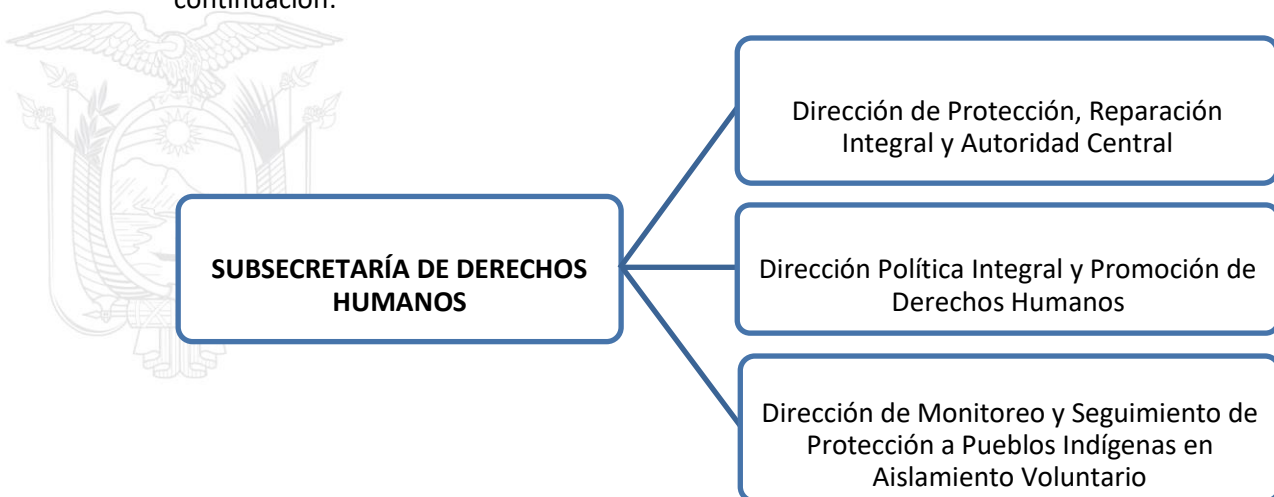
continuación:

SUBSECRETARÍA DE DERECHOS HUMANOS

Dirección de Protección, Reparación Integral y Autoridad Central

Dirección Política Integral y Promoción de Derechos Humanos

Dirección de Monitoreo y Seguimiento de Protección a Pueblos Indígenas en Aislamiento Voluntario